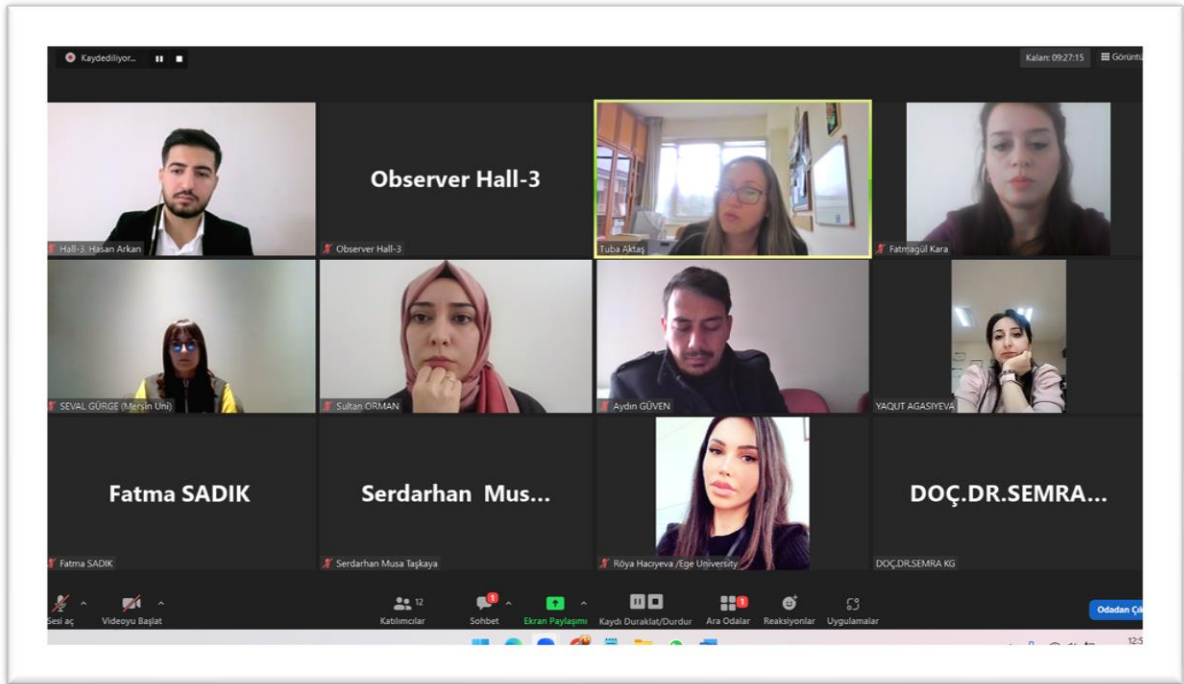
Kaydediliyor...

Kalan: 09:27:15 Görüntü

Observer Hall-3

Hall-3. Hasan Arkan
Observer Hall-3
Tuba Aktaş
Fatmagül Kara

SEVAL GÜRGE (Mersin Üni)
Sultan ORMAN
Aydın GÜVEN
YAQUT AGASIYEVA

Fatma SADIK
Serdarhan Mus...
DOÇ.DR.SEMRA...

Fatma SADIK
Serdarhan Musa Taşkaya
Röya Hacıyeva /Ege University
DOÇ.DR.SEMRA KG

Sesi aç
Videoyu Başlat
12 Katılımcılar
1 Sohbet
Ekran Paylaşımı
Kaydı Duraklat/Durdur
1 Ara Odalar
Reaksiyonlar
Uygulamalar
Odadan Çı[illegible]

12:5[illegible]